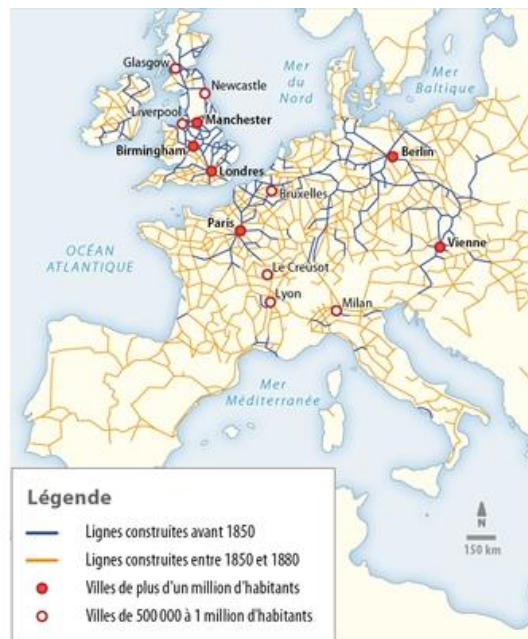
Glasgow
Newcastle
Mer du Nord
Mer Baltique
Liverpool
Manchester
Birmingham
Londres
Berlin
Bruxelles
Paris
OCÉAN ATLANTIQUE
Vienne
Le Creusot
Lyon
Milan
Mer Méditerranée

Légende
Lignes construites avant 1850
Lignes construites entre 1850 et 1880
Villes de plus d'un million d'habitants
Villes de 500 000 à 1 million d'habitants

N
150 km